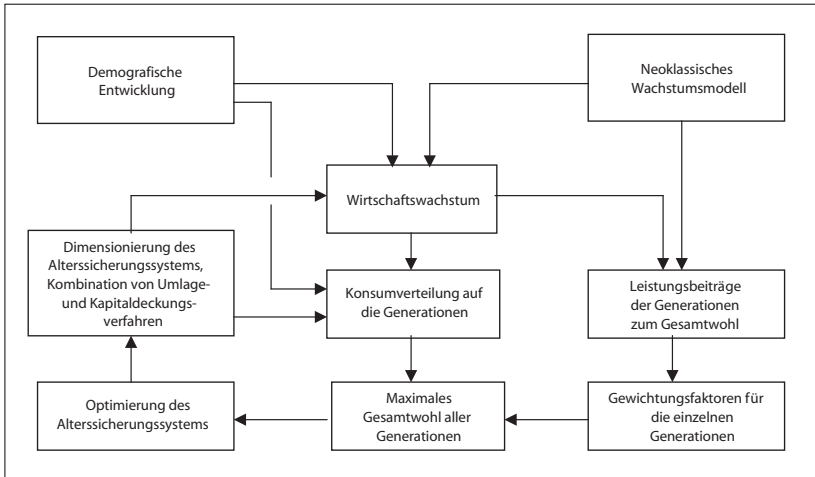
Demografische Entwicklung

Neoklassisches Wachstumsmodell

Wirtschaftswachstum

Dimensionierung des Alterssicherungssystems, Kombination von Umlage- und Kapitaldeckungsverfahren

Konsumverteilung auf die Generationen

Leistungsbeiträge der Generationen zum Gesamtwohl

Optimierung des Alterssicherungssystems

Maximales Gesamtwohl aller Generationen

Gewichtungsfaktoren für die einzelnen Generationen